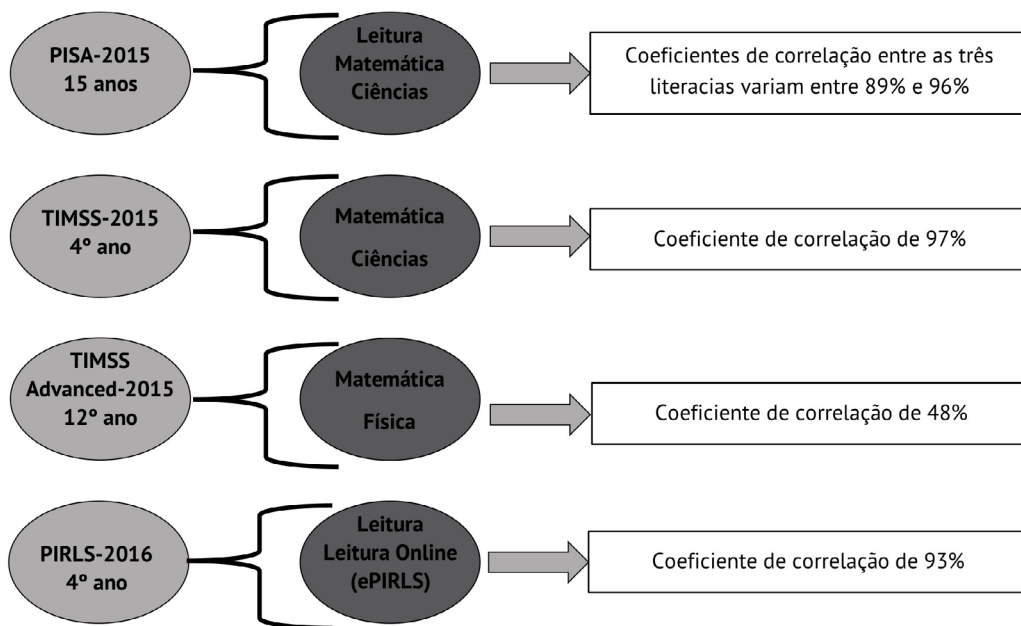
PISA-2015
15 anos

Leitura
Matemática
Ciências

Coeficientes de correlação entre as três literacias variam entre 89% e 96%

TIMSS-2015
4º ano

Matemática
Ciências

Coeficiente de correlação de 97%

TIMSS
Advanced-2015
12º ano

Matemática
Física

Coeficiente de correlação de 48%

PIRLS-2016
4º ano

Leitura
Leitura Online
(ePIRLS)

Coeficiente de correlação de 93%